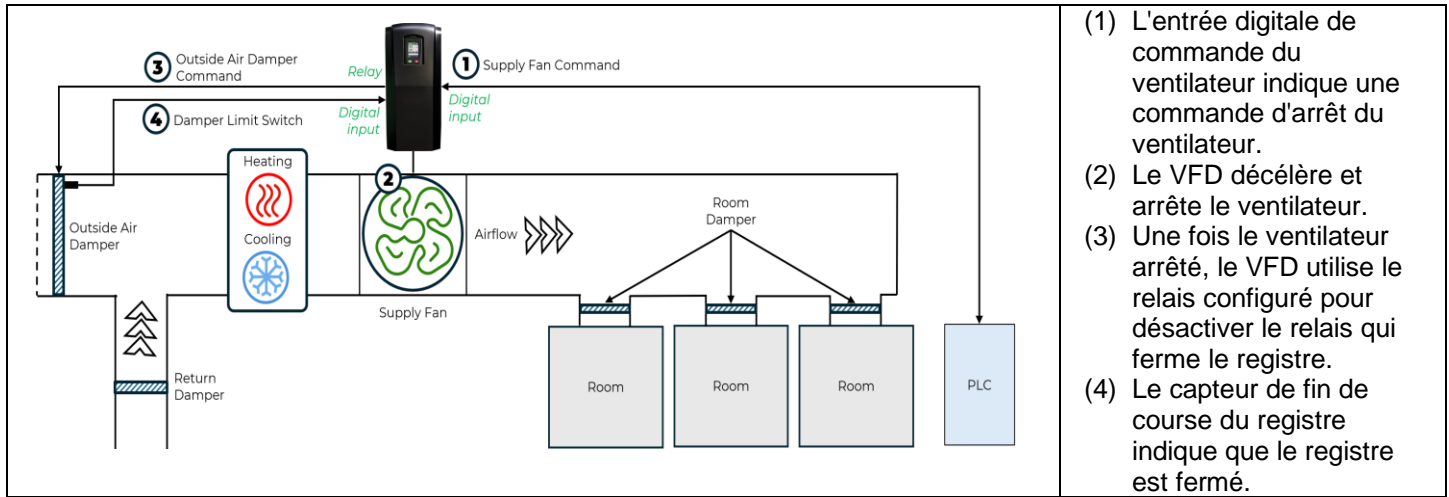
3 Outside Air Damper Command

Relay

1 Supply Fan Command

4 Damper Limit Switch

Digital input

Digital input

Heating

Cooling

2

Outside Air Damper

Airflow

Room Damper

Supply Fan

Return Damper

Room

Room

Room

PLC

| |
|---|
| (1) L'entrée digitale de commande du ventilateur indique une commande d'arrêt du ventilateur.<br>(2) Le VFD décélère et arrête le ventilateur.<br>(3) Une fois le ventilateur arrêté, le VFD utilise le relais configuré pour désactiver le relais qui ferme le registre.<br>(4) Le capteur de fin de course du registre indique que le registre est fermé. |